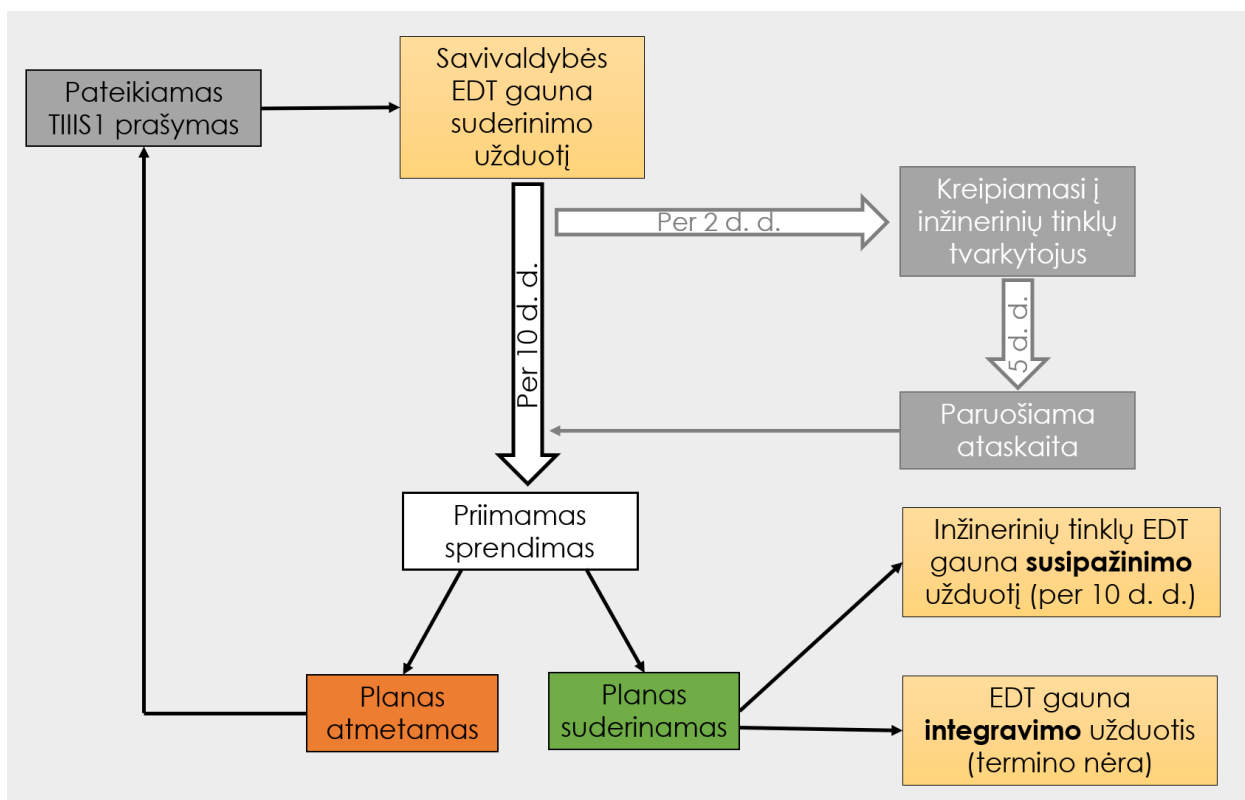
Pateikiamas TIIIS1 prašymas

Savivaldybės EDT gauna suderinimo užduotį

Per 2 d. d.

Kreipiamasi į inžinerinių tinklų tvarkytojus

5 d. d.

Per 10 d. d.

Paruošiama ataskaita

Priimamas sprendimas

Inžinerinių tinklų EDT gauna **susipažinimo** užduotį (per 10 d. d.)

Planas atmetamas

Planas suderinamas

EDT gauna **integravimo** užduotis (termino nėra)